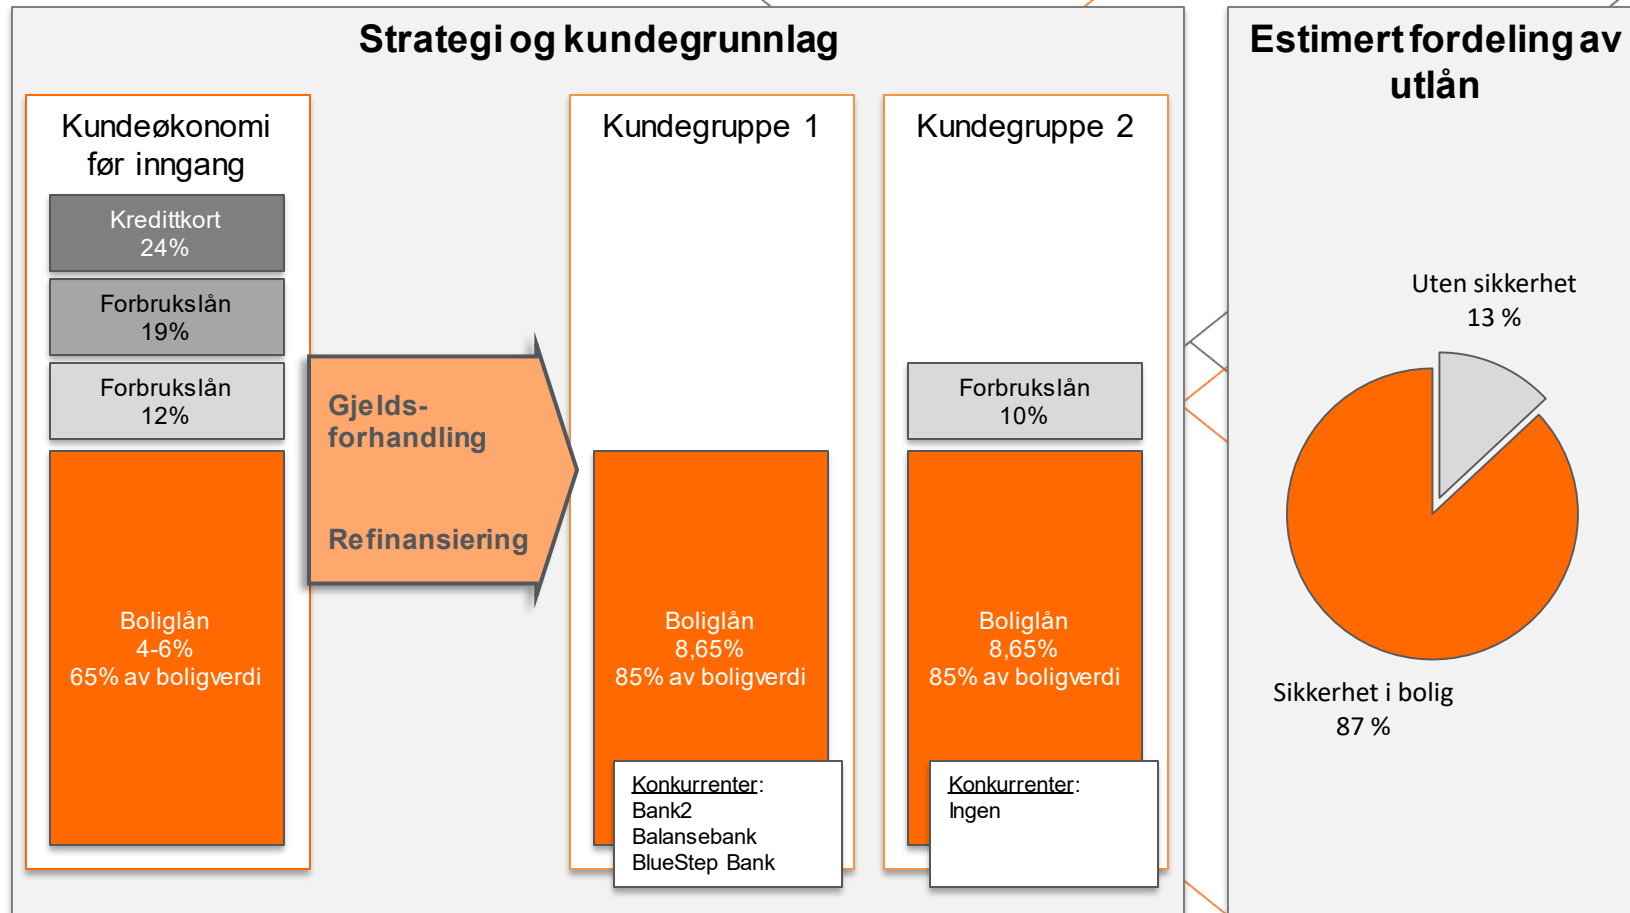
Strategi og kundegrunnlag

Kundeøkonomi før inngang

Kredittkort
24%

Forbrukslån
19%

Forbrukslån
12%

Boliglån
4-6%
65% av boligverdi

Gjelds-
forhandling

Refinansiering

Kundegruppe 1

Boliglån
8,65%
85% av boligverdi

Konkurrenter:
Bank2
Balansebank
BlueStep Bank

Kundegruppe 2

Forbrukslån
10%

Boliglån
8,65%
85% av boligverdi

Konkurrenter:
Ingen

Estimert fordeling av utlån

Uten sikkerhet
13 %

Sikkerhet i bolig
87 %